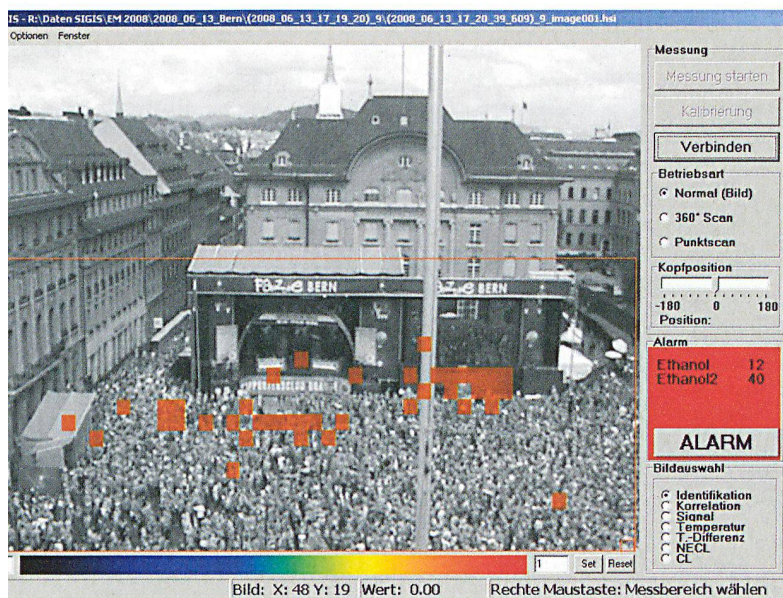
IS - R:\Daten SIGIS\EM 2008\2008_06_13_Bern\(2008_06_13_17_19_20)_9\(2008_06_13_17_20_39_609)_9_image001.hsi

Optionen Fenster

FAN ZONE BERN

FAN ZONE BERN

Messung

Messung starten

Kalibrierung

Verbinden

Betriebsart

Normal (Bild)

360° Scan

Punktscan

Kopfposition

-180 0 180

Position:

Alarm

Ethanol 12

Ethanol2 40

ALARM

Bildauswahl

Identifikation

Korrelation

Signal

Temperatur

T.-Differenz

NECL

CL

1 Set Reset

Bild: X: 48 Y: 19 Wert: 0.00 Rechte Maustaste: Messbereich wählen